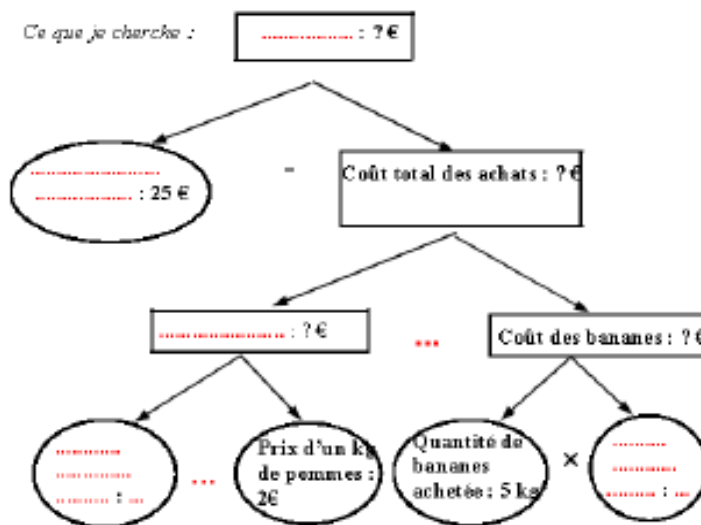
Ce que je cherche :

……………… : ? €

……………………
……………… : 25 €

-

Coût total des achats : ? €

………………………… : ? €

…

Coût des bananes : ? €

…………
……………
………… : …

…

Prix d'un kg de pommes : 2€

Quantité de bananes achetée : 5 kg

×

…………
…………
……… : …